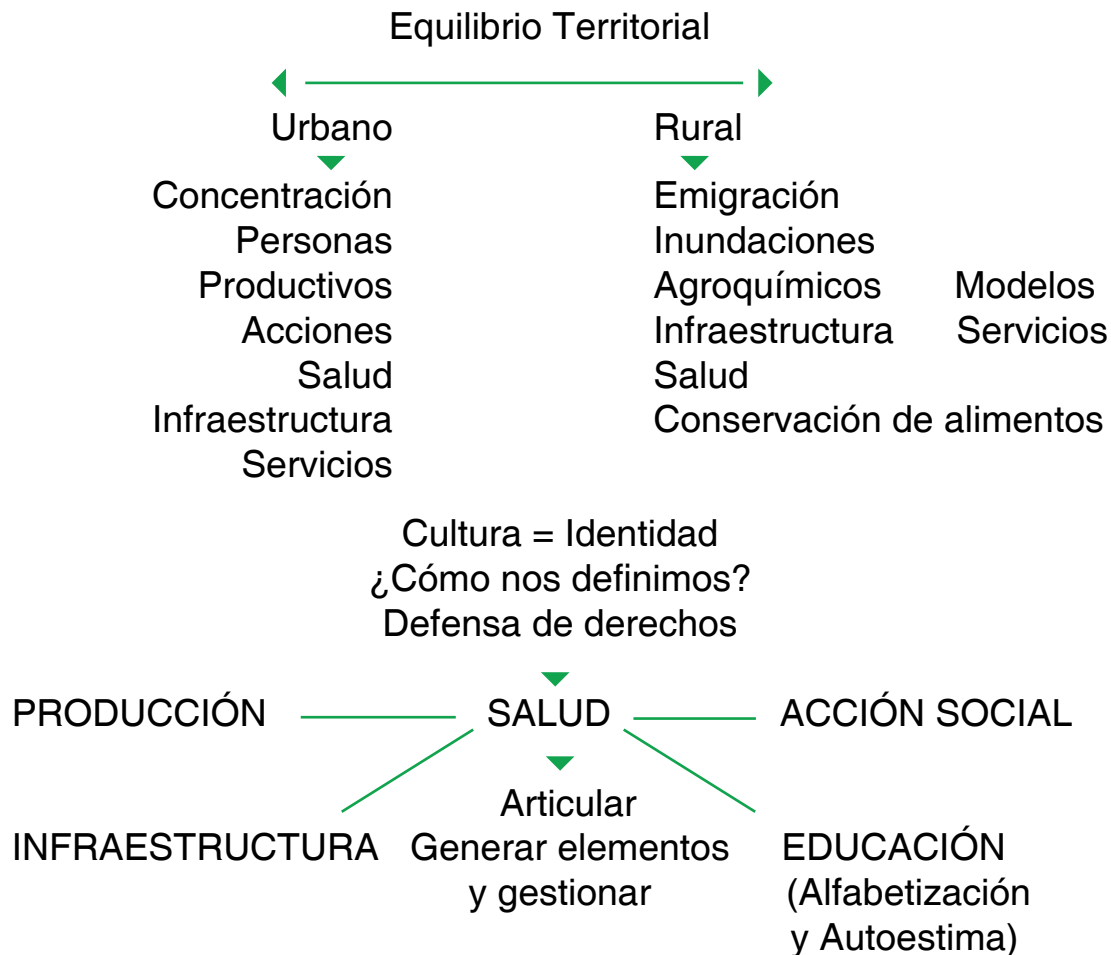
Equilibrio Territorial

Urbano

Concentración
Personas
Productivos
Acciones
Salud
Infraestructura
Servicios

Rural

Emigración
Inundaciones
Agroquímicos
Infraestructura
Salud
Conservación de alimentos

Modelos
Servicios

Cultura = Identidad
¿Cómo nos definimos?
Defensa de derechos

PRODUCCIÓN

SALUD

ACCIÓN SOCIAL

INFRAESTRUCTURA

Articular
Generar elementos
y gestionar

EDUCACIÓN
(Alfabetización
y Autoestima)